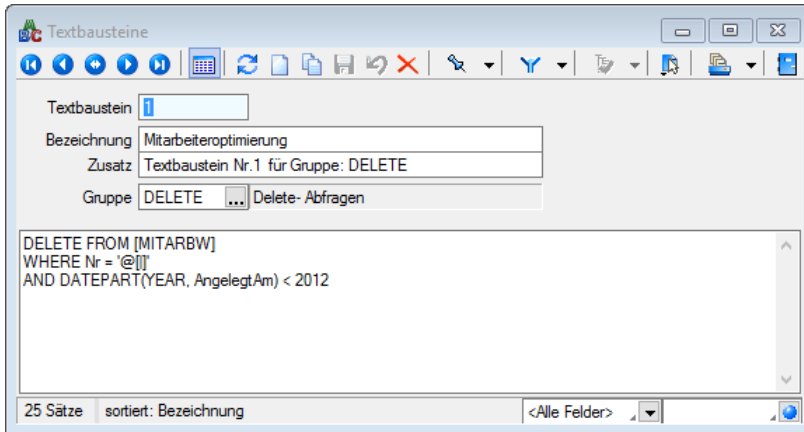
Textbausteine

Textbaustein 1

Bezeichnung Mitarbeiteroptimierung

Zusatz Textbaustein Nr.1 für Gruppe: DELETE

Gruppe DELETE ... Delete- Abfragen

DELETE FROM [MITARBW]
WHERE Nr = '@[|]'
AND DATEPART(YEAR, AngelegtAm) < 2012

25 Sätze sortiert: Bezeichnung <Alle Felder>